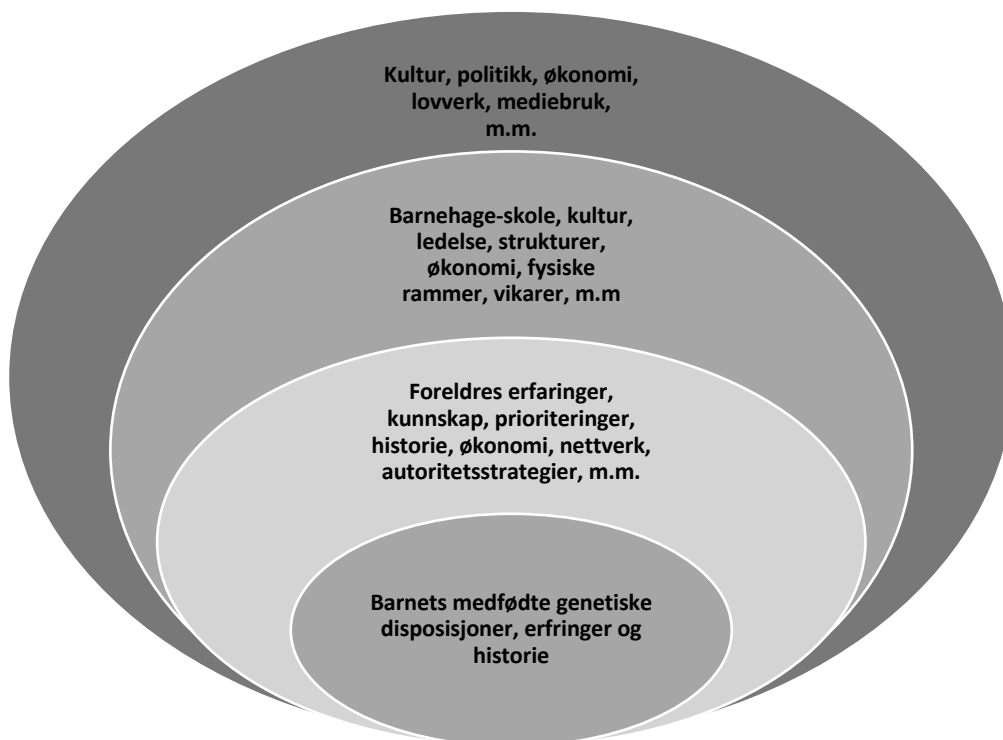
Kultur, politikk, økonomi, lovverk, mediebruk, m.m.

Barnehage-skole, kultur, ledelse, strukturer, økonomi, fysiske rammer, vikarer, m.m

Foreldres erfaringer, kunnskap, prioriteringer, historie, økonomi, nettverk, autoritetsstrategier, m.m.

Barnets medfødte genetiske disposisjoner, erfringer og historie